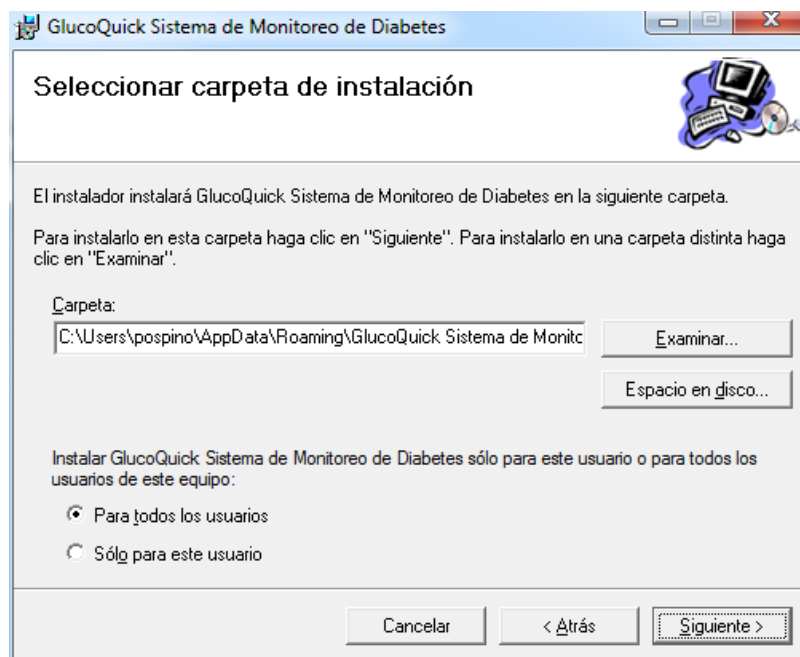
GlucoQuick Sistema de Monitoreo de Diabetes

Seleccionar carpeta de instalación

El instalador instalará GlucoQuick Sistema de Monitoreo de Diabetes en la siguiente carpeta.

Para instalarlo en esta carpeta haga clic en "Siguiente". Para instalarlo en una carpeta distinta haga clic en "Examinar".

Carpeta:

C:\Users\pospino\AppData\Roaming\GlucoQuick Sistema de Monitc

Examinar...

Espacio en disco...

Instalar GlucoQuick Sistema de Monitoreo de Diabetes sólo para este usuario o para todos los usuarios de este equipo:

Para todos los usuarios

Sólo para este usuario

Cancelar

< Atrás

Siguiente >